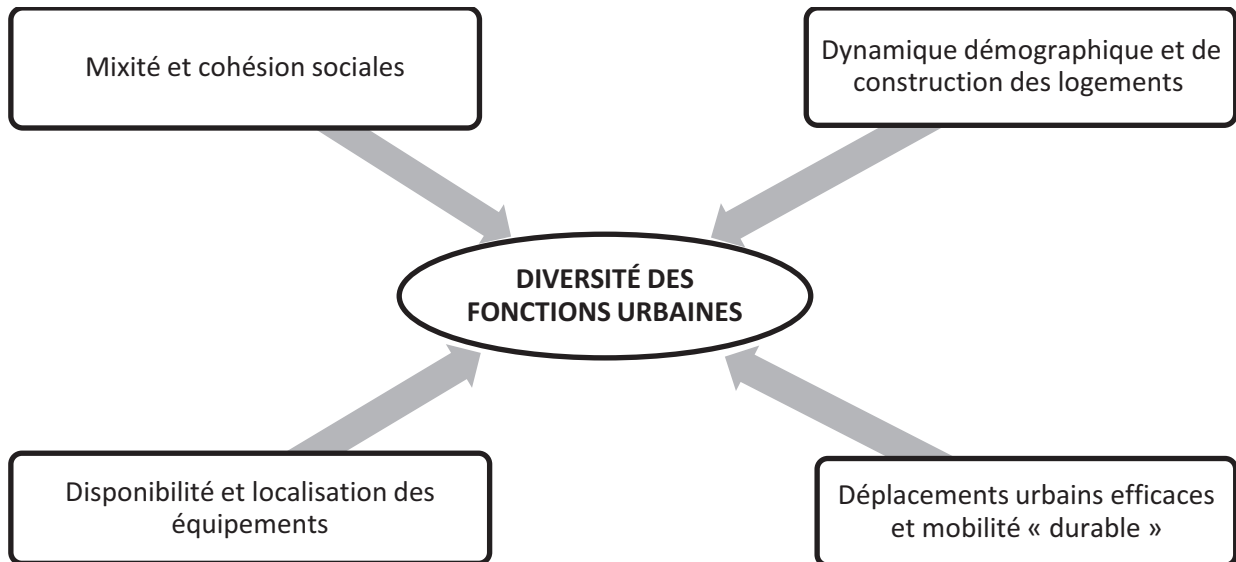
Mixité et cohésion sociales

Dynamique démographique et de construction des logements

DIVERSITÉ DES FONCTIONS URBAINES

Disponibilité et localisation des équipements

Déplacements urbains efficaces et mobilité « durable »